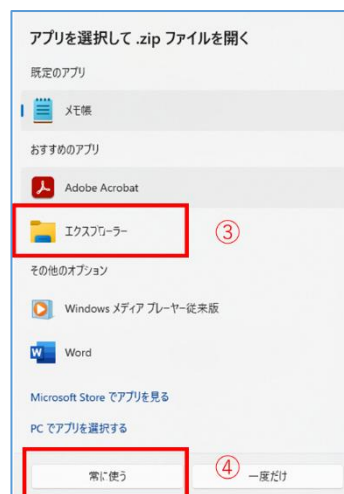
アプリを選択して .zip ファイルを開く

既定のアプリ

メモ帳

おすすめのアプリ

Adobe Acrobat

エクスプローラー

③

その他のオプション

Windows メディア プレーヤー従来版

Word

Microsoft Store でアプリを見る

PC でアプリを選択する

常に使う

④

一度だけ